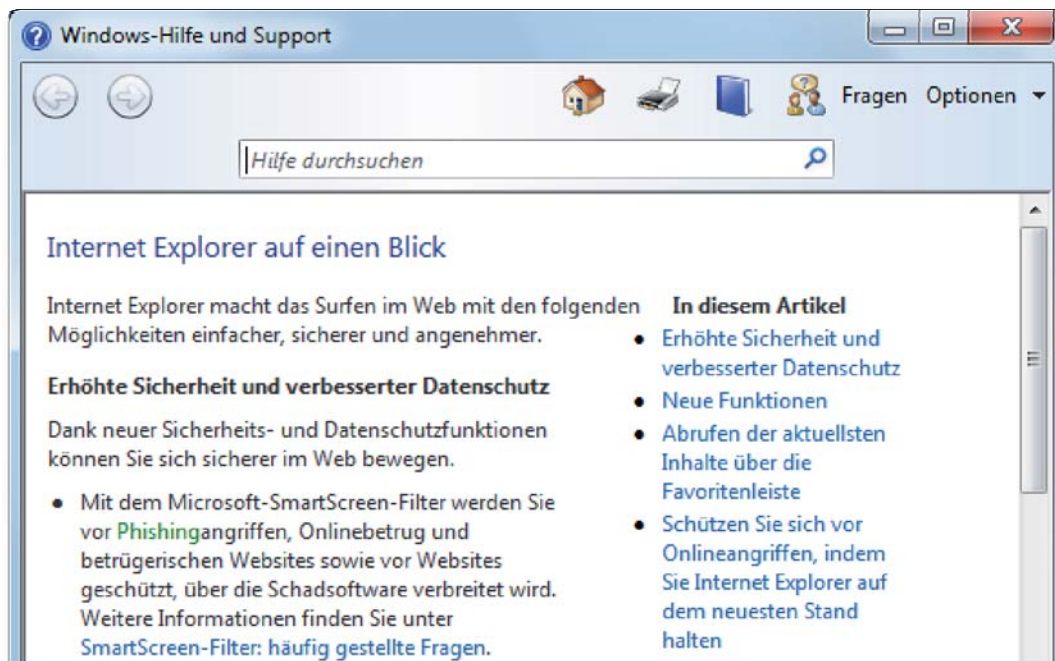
Windows-Hilfe und Support

Fragen Optionen

Hilfe durchsuchen

Internet Explorer auf einen Blick

Internet Explorer macht das Surfen im Web mit den folgenden Möglichkeiten einfacher, sicherer und angenehmer.

Erhöhte Sicherheit und verbesserter Datenschutz

Dank neuer Sicherheits- und Datenschutzfunktionen können Sie sich sicherer im Web bewegen.

- Mit dem Microsoft-SmartScreen-Filter werden Sie vor Phishingangriffen, Onlinebetrug und betrügerischen Websites sowie vor Websites geschützt, über die Schadsoftware verbreitet wird. Weitere Informationen finden Sie unter SmartScreen-Filter: häufig gestellte Fragen.

In diesem Artikel

- Erhöhte Sicherheit und verbesserter Datenschutz
- Neue Funktionen
- Abrufen der aktuellsten Inhalte über die Favoritenleiste
- Schützen Sie sich vor Onlineangriffen, indem Sie Internet Explorer auf dem neuesten Stand halten